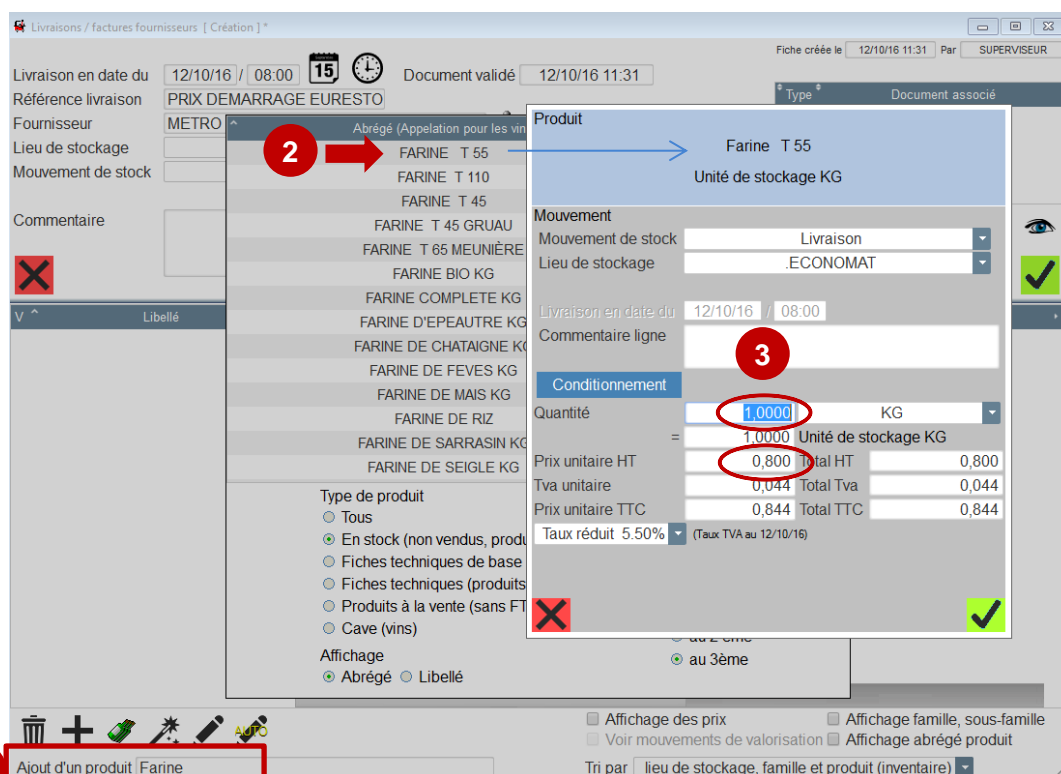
Livraisons / factures fournisseurs [ Création ] *

Fiche créée le 12/10/16 11:31 Par SUPERVISEUR

Livraison en date du 12/10/16 / 08:00 15

Document validé 12/10/16 11:31

Référence livraison PRIX DEMARRAGE EURESTO

Fournisseur METRO

Lieu de stockage

Mouvement de stock

Commentaire

Type Document associé

V Libellé

Abrégé (Appelation pour les vin

2

FARINE T 55
FARINE T 110
FARINE T 45
FARINE T 45 GRUAU
FARINE T 65 MEUNIÈRE
FARINE BIO KG
FARINE COMPLETE KG
FARINE D'EPEAUTRE KG
FARINE DE CHATAIGNE KG
FARINE DE FEVES KG
FARINE DE MAIS KG
FARINE DE RIZ
FARINE DE SARRASIN KG
FARINE DE SEIGLE KG

Type de produit
Tous
En stock (non vendus, produ
Fiches techniques de base
Fiches techniques (produits
Produits à la vente (sans FT
Cave (vins)

Affichage
Abrégé Libellé

au 2 ème
au 3ème

Produit

Farine T 55

Unité de stockage KG

Mouvement
Mouvement de stock Livraison
Lieu de stockage .ECONOMAT

Livraison en date du 12/10/16 / 08:00
Commentaire ligne

3

Conditionnement

Quantité 1,0000 KG
= 1,0000 Unité de stockage KG
Prix unitaire HT 0,800 Total HT 0,800
Tva unitaire 0,044 Total Tva 0,044
Prix unitaire TTC 0,844 Total TTC 0,844
Taux réduit 5.50% (Taux TVA au 12/10/16)

AUTO

Affichage des prix
Voir mouvements de valorisation
Affichage famille, sous-famille
Affichage abrégé produit

Ajout d'un produit Farine

Tri par lieu de stockage, famille et produit (inventaire)